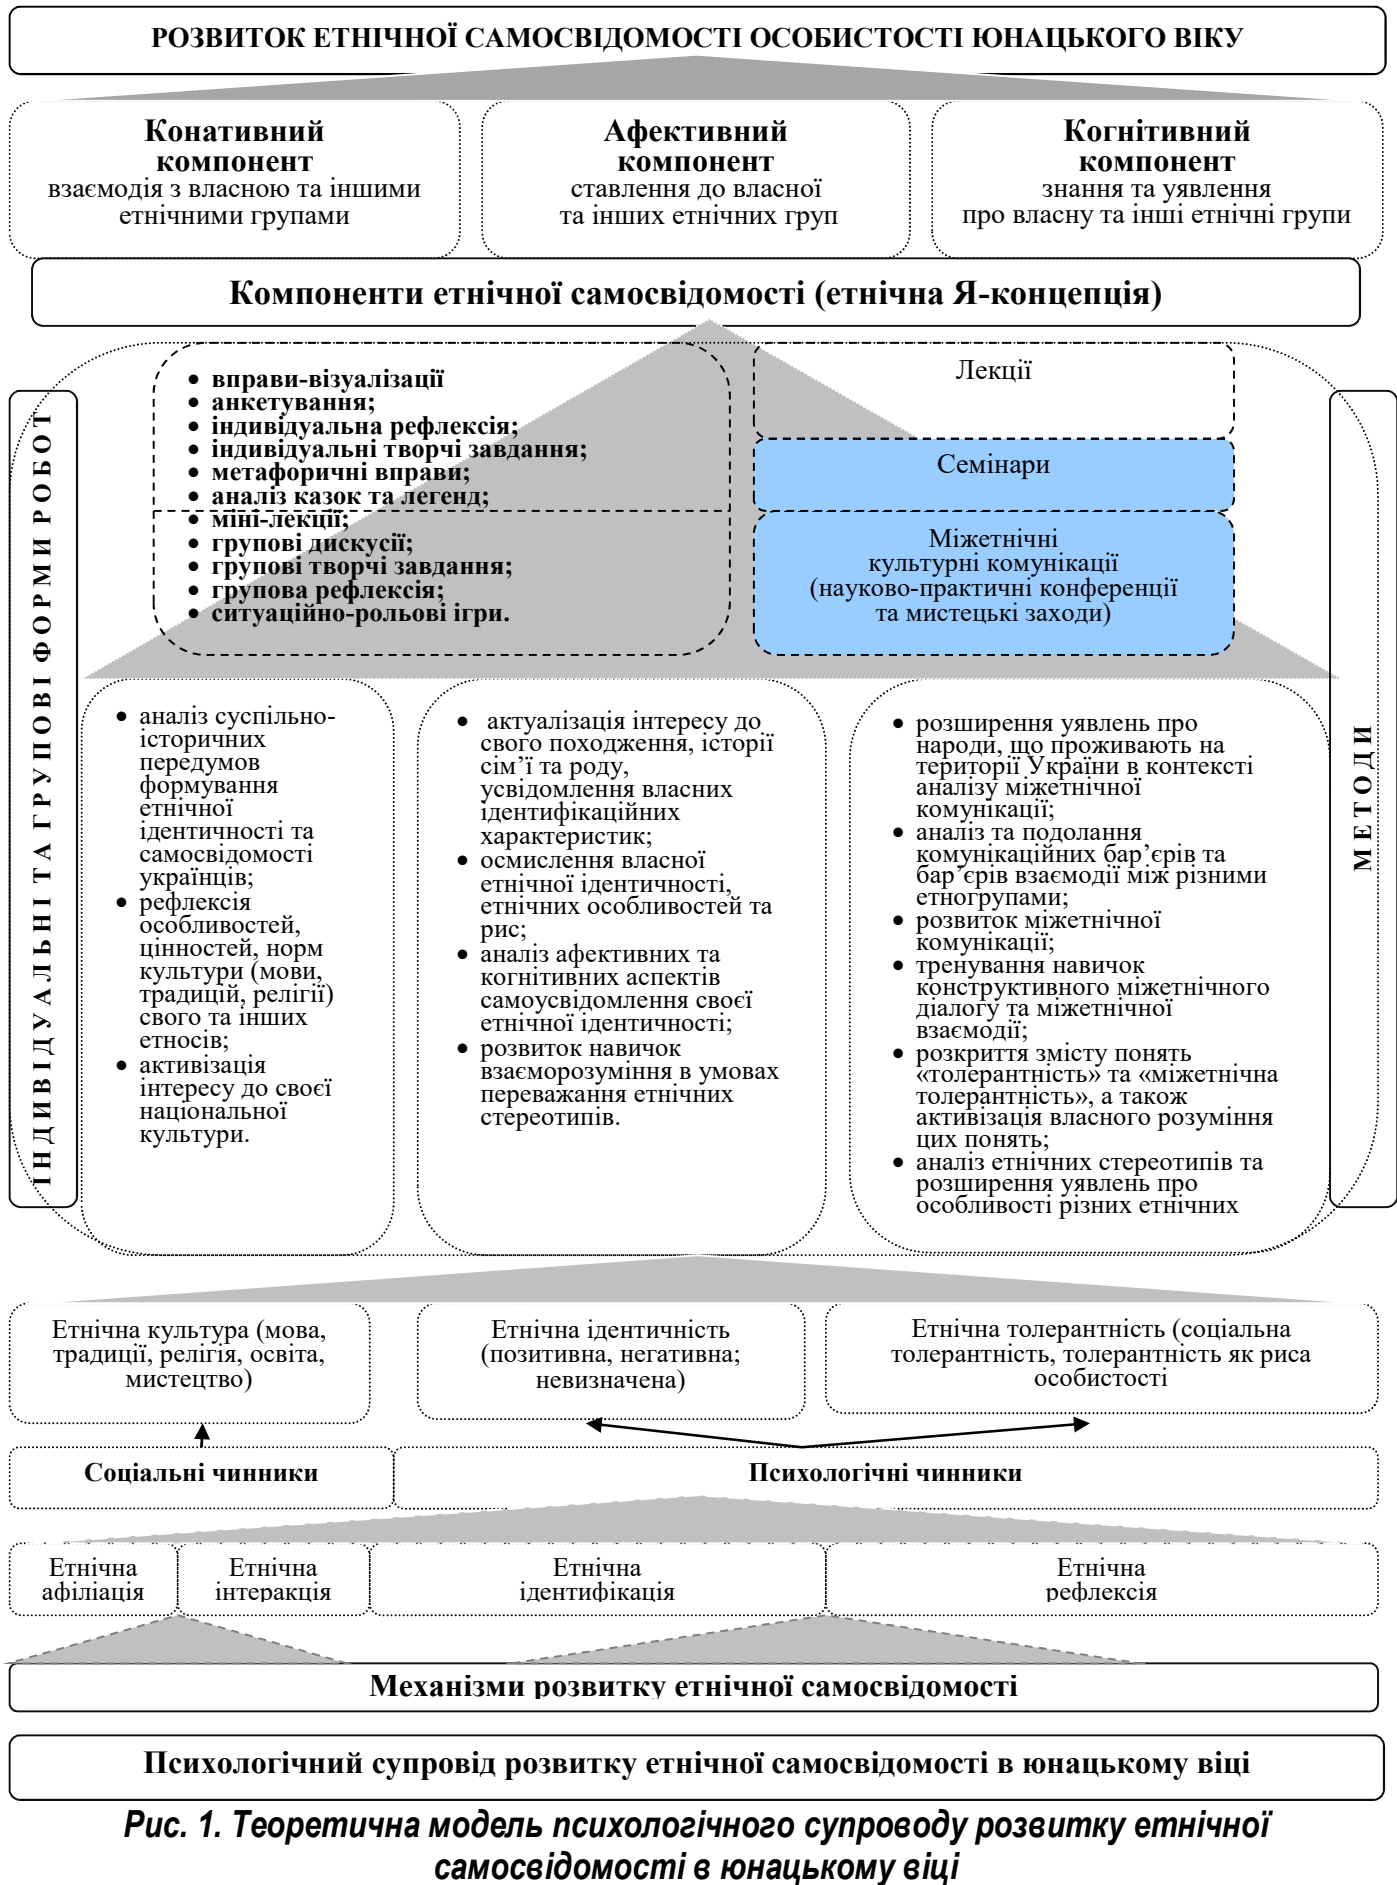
РОЗВИТОК ЕТНІЧНОЇ САМОСВІДОМОСТІ ОСОБИСТОСТІ ЮНАЦЬКОГО ВІКУ

**Конативний компонент**
взаємодія з власною та іншими етнічними групами

**Афективний компонент**
ставлення до власної та інших етнічних груп

**Когнітивний компонент**
знання та уявлення про власну та інші етнічні групи

**Компоненти етнічної самосвідомості (етнічна Я-концепція)**

ІНДИВІДУАЛЬНІ ТА ГРУПОВІ ФОРМИ РОБОТ

- вправи-візуалізації
- анкетування;
- індивідуальна рефлексія;
- індивідуальні творчі завдання;
- метафоричні вправи;
- аналіз казок та легенд;
- міні-лекції;
- групові дискусії;
- групові творчі завдання;
- групова рефлексія;
- ситуаційно-рольові ігри.

Лекції

Семінари

Міжетнічні культурні комунікації (науково-практичні конференції та мистецькі заходи)

МЕТОДИ

- аналіз суспільно-історичних передумов формування етнічної ідентичності та самосвідомості українців;
- рефлексія особливостей, цінностей, норм культури (мови, традицій, релігії) свого та інших етносів;
- активізація інтересу до своєї національної культури.

- актуалізація інтересу до свого походження, історії сім'ї та роду, усвідомлення власних ідентифікаційних характеристик;
- осмислення власної етнічної ідентичності, етнічних особливостей та рис;
- аналіз афективних та когнітивних аспектів самоусвідомлення своєї етнічної ідентичності;
- розвиток навичок взаєморозуміння в умовах переважання етнічних стереотипів.

- розширення уявлень про народи, що проживають на території України в контексті аналізу міжетнічної комунікації;
- аналіз та подолання комунікаційних бар'єрів та бар'єрів взаємодії між різними етногрупами;
- розвиток міжетнічної комунікації;
- тренування навичок конструктивного міжетнічного діалогу та міжетнічної взаємодії;
- розкриття змісту понять «толерантність» та «міжетнічна толерантність», а також активізація власного розуміння цих понять;
- аналіз етнічних стереотипів та розширення уявлень про особливості різних етнічних

Етнічна культура (мова, традиції, релігія, освіта, мистецтво)

Етнічна ідентичність (позитивна, негативна; невизначена)

Етнічна толерантність (соціальна толерантність, толерантність як риса особистості

**Соціальні чинники**

**Психологічні чинники**

Етнічна афіліація

Етнічна інтеракція

Етнічна ідентифікація

Етнічна рефлексія

**Механізми розвитку етнічної самосвідомості**

**Психологічний супровід розвитку етнічної самосвідомості в юнацькому віці**

*Рис. 1. Теоретична модель психологічного супроводу розвитку етнічної самосвідомості в юнацькому віці*